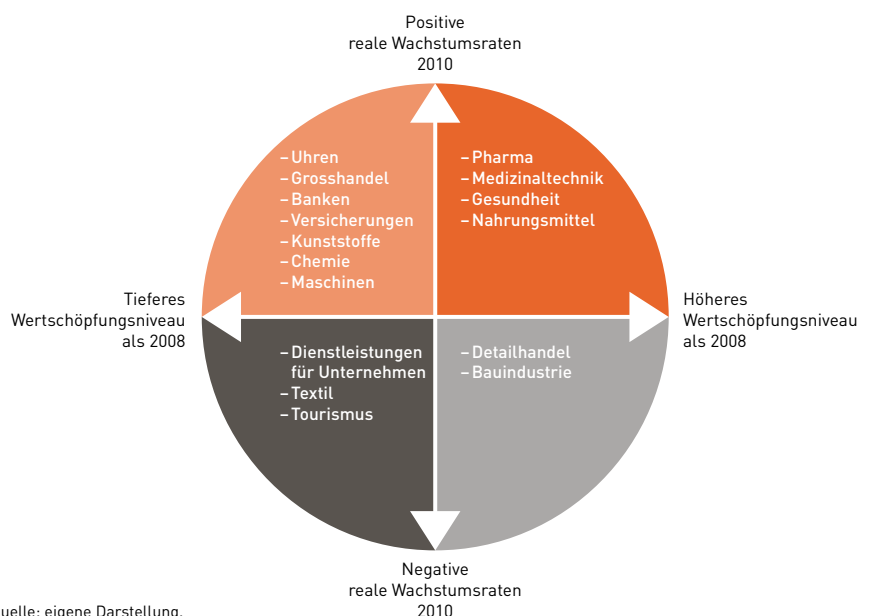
Positive
reale Wachstumsraten
2010

– Uhren
– Grosshandel
– Banken
– Versicherungen
– Kunststoffe
– Chemie
– Maschinen

– Pharma
– Medizinaltechnik
– Gesundheit
– Nahrungsmittel

Tieferes
Wertschöpfungsniveau
als 2008

Höheres
Wertschöpfungsniveau
als 2008

– Dienstleistungen für Unternehmen
– Textil
– Tourismus

– Detailhandel
– Bauindustrie

Negative
reale Wachstumsraten
2010

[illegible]uelle: eigene Darstellung.